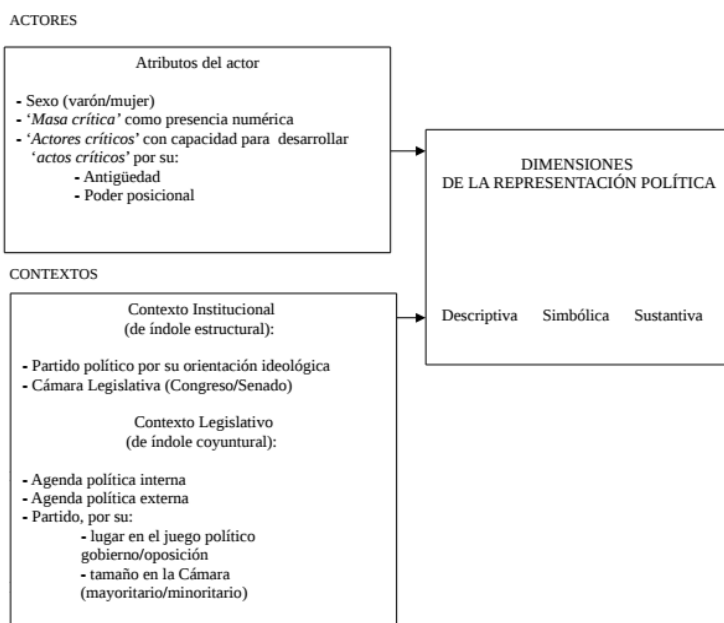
ACTORES

Atributos del actor

- Sexo (varón/mujer)
- '*Masa crítica*' como presencia numérica
- '*Actores críticos*' con capacidad para desarrollar '*actos críticos*' por su:
  - Antigüedad
  - Poder posicional

DIMENSIONES
DE LA REPRESENTACIÓN POLÍTICA

Descriptiva Simbólica Sustantiva

CONTEXTOS

Contexto Institucional
(de índole estructural):

- Partido político por su orientación ideológica
- Cámara Legislativa (Congreso/Senado)

Contexto Legislativo
(de índole coyuntural):

- Agenda política interna
- Agenda política externa
- Partido, por su:
  - lugar en el juego político gobierno/oposición
  - tamaño en la Cámara (mayoritario/minoritario)